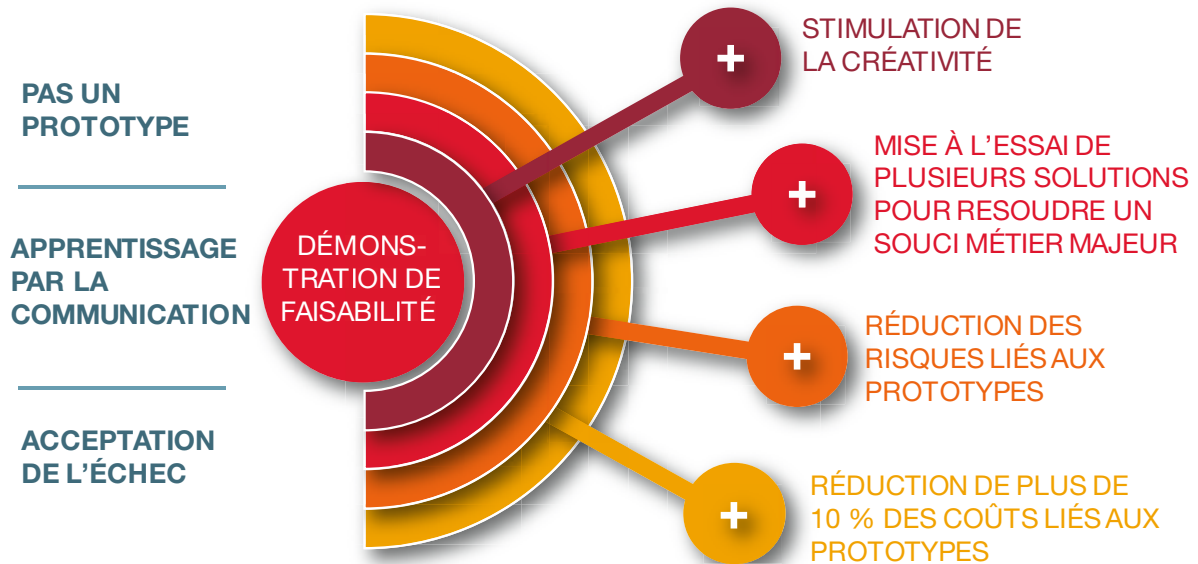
PAS UN PROTOTYPE

APPRENTISSAGE PAR LA COMMUNICATION

ACCEPTATION DE L'ÉCHEC

DÉMONSTRATION DE FAISABILITÉ

+

STIMULATION DE LA CRÉATIVITÉ

+

MISE À L'ESSAI DE PLUSIEURS SOLUTIONS POUR RESOUDRE UN SOUCI MÉTIER MAJEUR

+

RÉDUCTION DES RISQUES LIÉS AUX PROTOTYPES

+

RÉDUCTION DE PLUS DE 10 % DES COÛTS LIÉS AUX PROTOTYPES